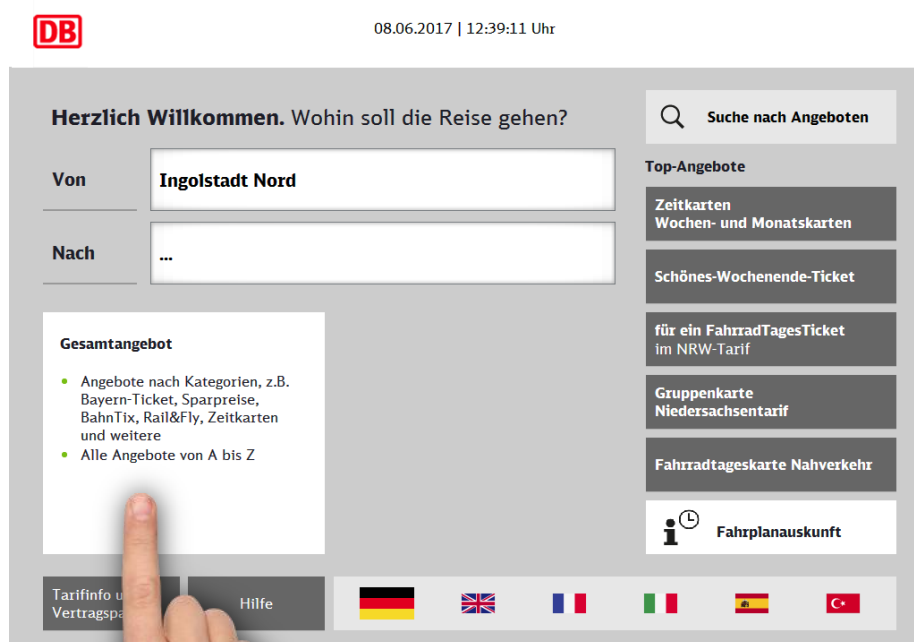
DB

08.06.2017 | 12:39:11 Uhr

**Herzlich Willkommen.** Wohin soll die Reise gehen?

Suche nach Angeboten

Von

Ingolstadt Nord

Nach

...

Top-Angebote

Zeitkarten
Wochen- und Monatskarten

Schönes-Wochenende-Ticket

für ein FahrradTagesTicket
im NRW-Tarif

Gruppenkarte
Niedersachsentarif

Fahrradtageskarte Nahverkehr

Fahrplanauskunft

Gesamtangebot

- Angebote nach Kategorien, z.B. Bayern-Ticket, Sparpreise, BahnTix, Rail&Fly, Zeitkarten und weitere
- Alle Angebote von A bis Z

Tarifinfo u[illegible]
Vertragspa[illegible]

Hilfe